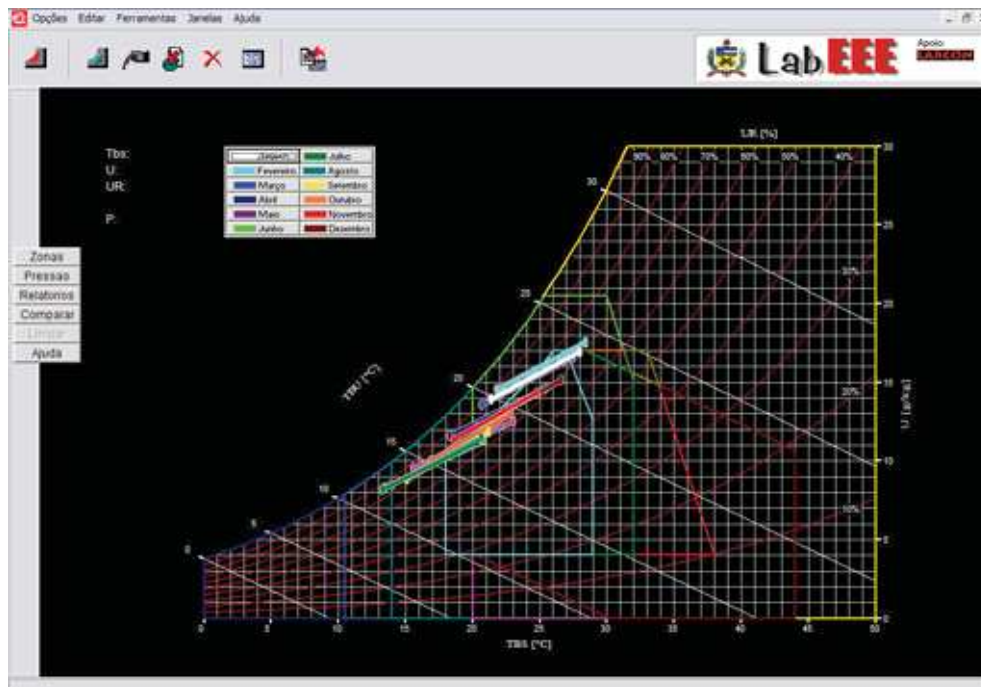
Opções Editar Ferramentas Janelas Ajuda

LabEEE

Apoio
ELETROBRAS

Tbs:
U:
UR:

P:

| Janeiro | Julho |
|---|---|
| Fevereiro | Agosto |
| Março | Setembro |
| Abril | Outubro |
| Maio | Novembro |
| Junho | Dezembro |

Zonas
Pressao
Relatorios
Comparar
Limpar
Ajuda

UR [%]

90% 80% 70% 60% 50% 40%

30% 20% 10%

TBU [°C]

30 25 20 15 10 5 0

U [g/kg]

30 25 20 15 10 5 0

0 5 10 15 20 25 30 35 40 45 50

TBS [°C]